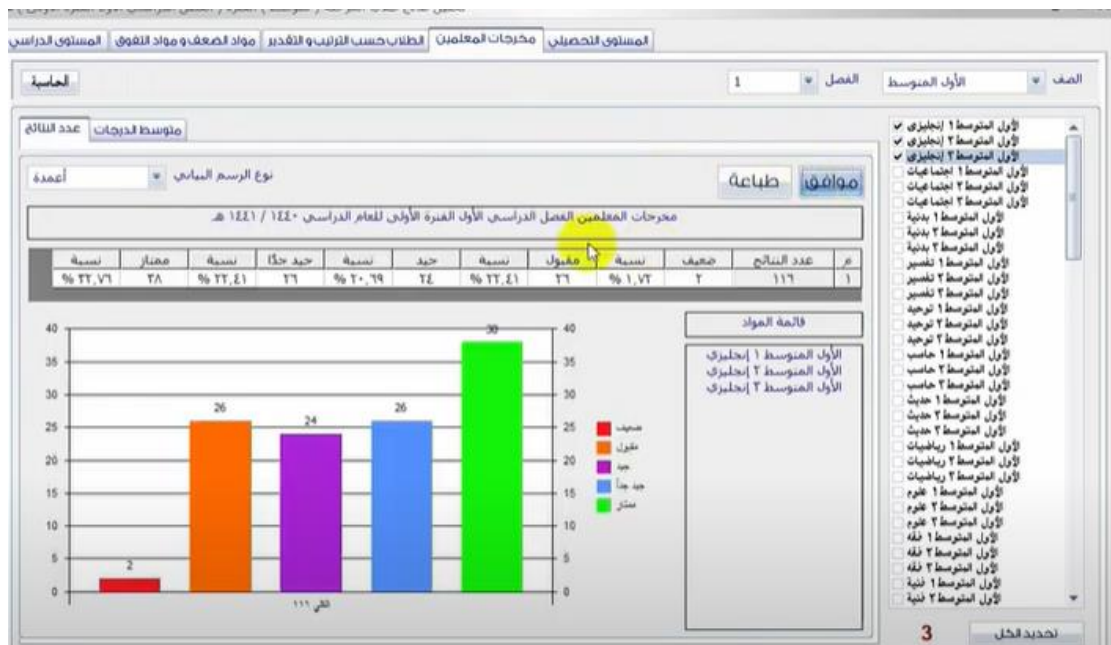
المستوى الدراسي | مواد الضعف و مواد التفوق | الطلاب حسب الترتيب و التقدير | مخرجات المعلمين | المستوى التحصيلي

الحاسبة

1 الفصل

الأول المتوسط الصف

عدد النتائج | متوسط الدرجات

أعمدة نوع الرسم البياني

طباعة موافق

مخرجات المعلمين الفصل الدراسي الأول الفترة الأولى للعام الدراسي ١٤٤٠ / ١٤٤١ هـ

| م | عدد النتائج | ضعيف | نسبة | مقبول | نسبة | جيد | نسبة | جيد جدًا | نسبة | ممتاز | نسبة |
|---|---|---|---|---|---|---|---|---|---|---|---|
| ١ | ١١٦ | ٢ | % ١,٧٢ | ٢٦ | % ٢٢,٤١ | ٢٤ | % ٢٠,٦٩ | ٢٦ | % ٢٢,٤١ | ٣٨ | % ٣٢,٧٦ |

40
35
30
25
20
15
10
5
0

2
26
24
26
38

الكلي ١١٦

ضعيف
مقبول
جيد
جيد جداً
ممتاز

قائمة المواد

الأول المتوسط ١ إنجليزي
الأول المتوسط ٢ إنجليزي
الأول المتوسط ٣ إنجليزي

الأول المتوسط ١ إنجليزي
الأول المتوسط ٢ إنجليزي
الأول المتوسط ٣ إنجليزي
الأول المتوسط ١ اجتماعيات
الأول المتوسط ٢ اجتماعيات
الأول المتوسط ٣ اجتماعيات
الأول المتوسط ١ بدنية
الأول المتوسط ٢ بدنية
الأول المتوسط ٣ بدنية
الأول المتوسط ١ تفسير
الأول المتوسط ٢ تفسير
الأول المتوسط ٣ تفسير
الأول المتوسط ١ توحيد
الأول المتوسط ٢ توحيد
الأول المتوسط ٣ توحيد
الأول المتوسط ١ حاسب
الأول المتوسط ٢ حاسب
الأول المتوسط ٣ حاسب
الأول المتوسط ١ حديث
الأول المتوسط ٢ حديث
الأول المتوسط ٣ حديث
الأول المتوسط ١ رياضيات
الأول المتوسط ٢ رياضيات
الأول المتوسط ٣ رياضيات
الأول المتوسط ١ علوم
الأول المتوسط ٢ علوم
الأول المتوسط ٣ علوم
الأول المتوسط ١ فقه
الأول المتوسط ٢ فقه
الأول المتوسط ٣ فقه
الأول المتوسط ١ فنية
الأول المتوسط ٢ فنية

3

تحديد الكل